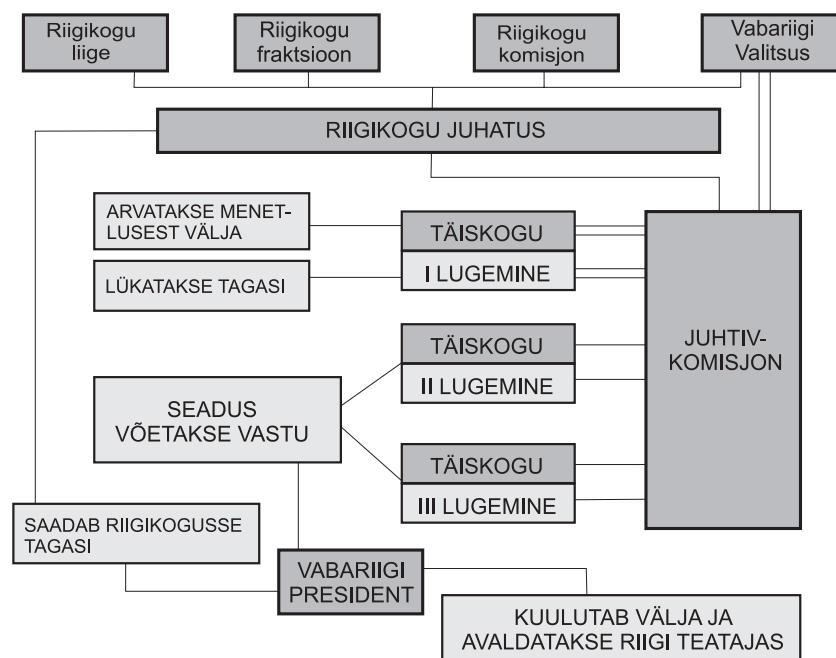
Riigikogu liige

Riigikogu fraktsioon

Riigikogu komisjon

Vabariigi Valitsus

RIIGIKOGU JUHATUS

ARVATAKSE MENETLUSEST VÄLJA

TÄISKOGU

LÜKATAKSE TAGASI

I LUGEMINE

JUHTIVKOMISJON

TÄISKOGU

SEADUS VÕETAKSE VASTU

II LUGEMINE

TÄISKOGU

III LUGEMINE

SAADAB RIIGIKOGUSSE TAGASI

VABARIIGI PRESIDENT

KUULUTAB VÄLJA JA AVALDATAKSE RIIGI TEATAJAS